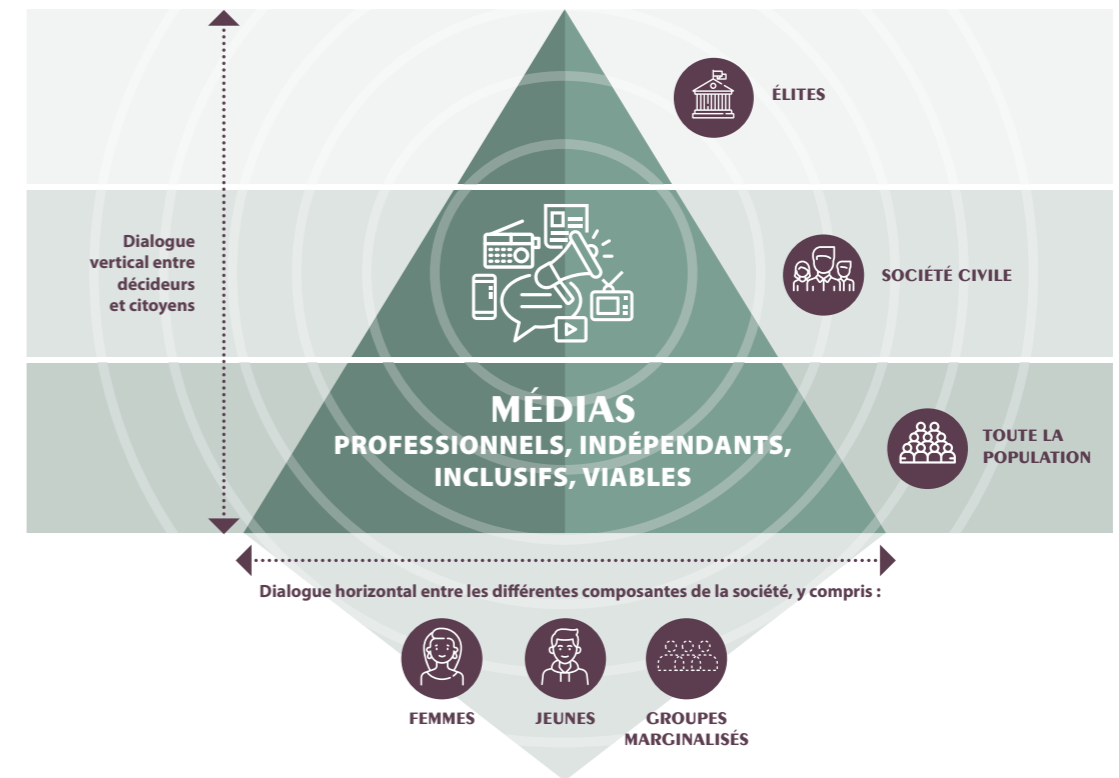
ÉLITES

Dialogue vertical entre décideurs et citoyens

SOCIÉTÉ CIVILE

MÉDIAS
PROFESSIONNELS, INDÉPENDANTS, INCLUSIFS, VIABLES

TOUTE LA POPULATION

Dialogue horizontal entre les différentes composantes de la société, y compris :

FEMMES

JEUNES

GROUPES MARGINALISÉS